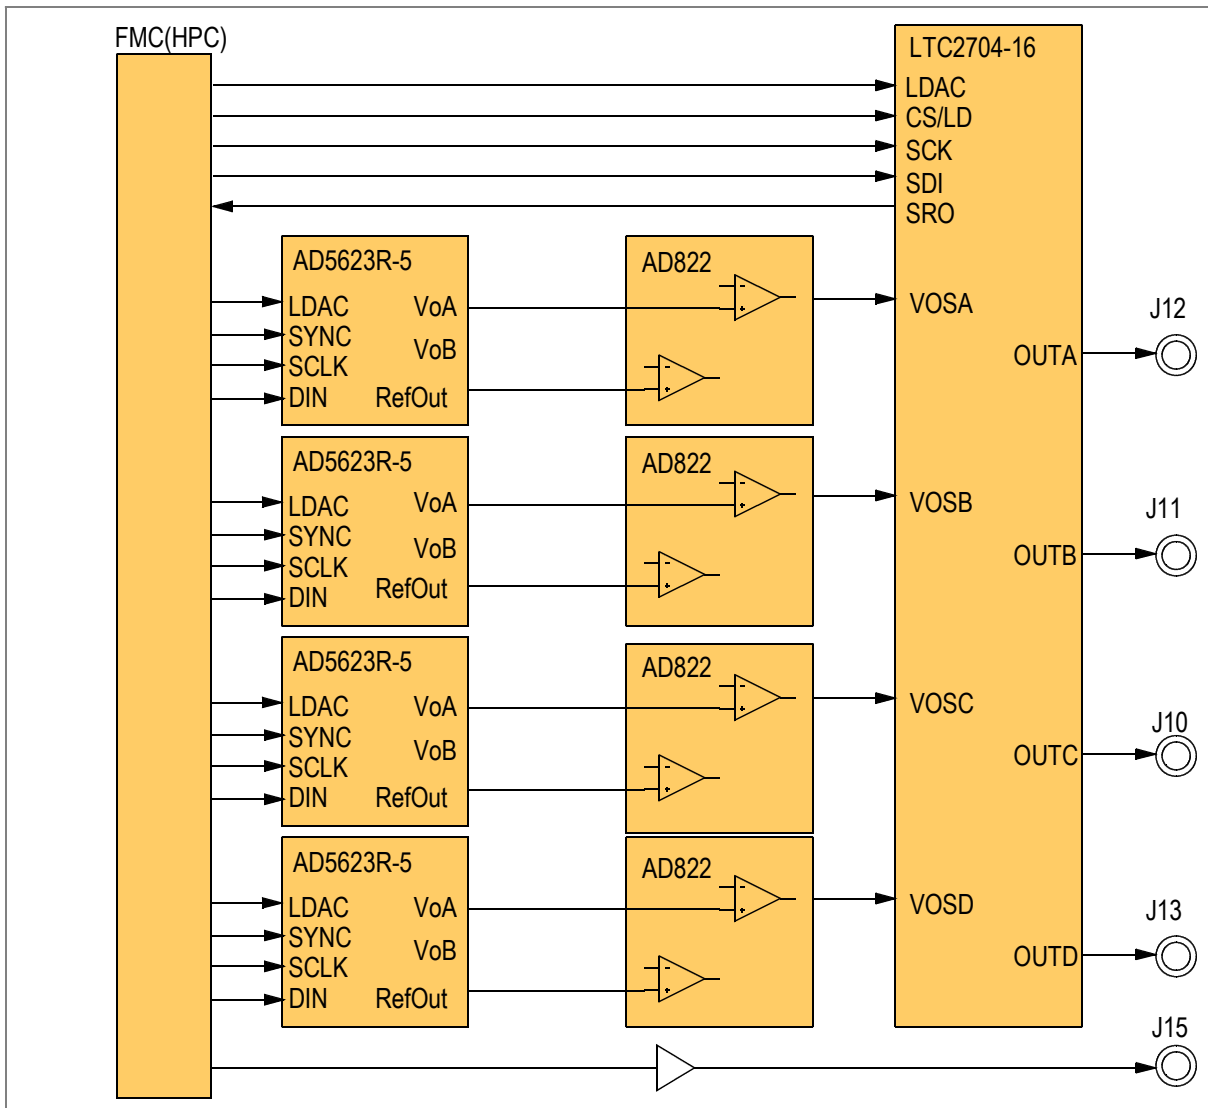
FMC(HPC)

LTC2704-16
LDAC
CS/LD
SCK
SDI
SRO

AD5623R-5
LDAC
SYNC
SCLK
DIN
VoA
VoB
RefOut

AD822

VOSA
OUTA
J12

AD5623R-5
LDAC
SYNC
SCLK
DIN
VoA
VoB
RefOut

AD822

VOSB
OUTB
J11

AD5623R-5
LDAC
SYNC
SCLK
DIN
VoA
VoB
RefOut

AD822

VOSC
OUTC
J10

AD5623R-5
LDAC
SYNC
SCLK
DIN
VoA
VoB
RefOut

AD822

VOSD
OUTD
J13

J15